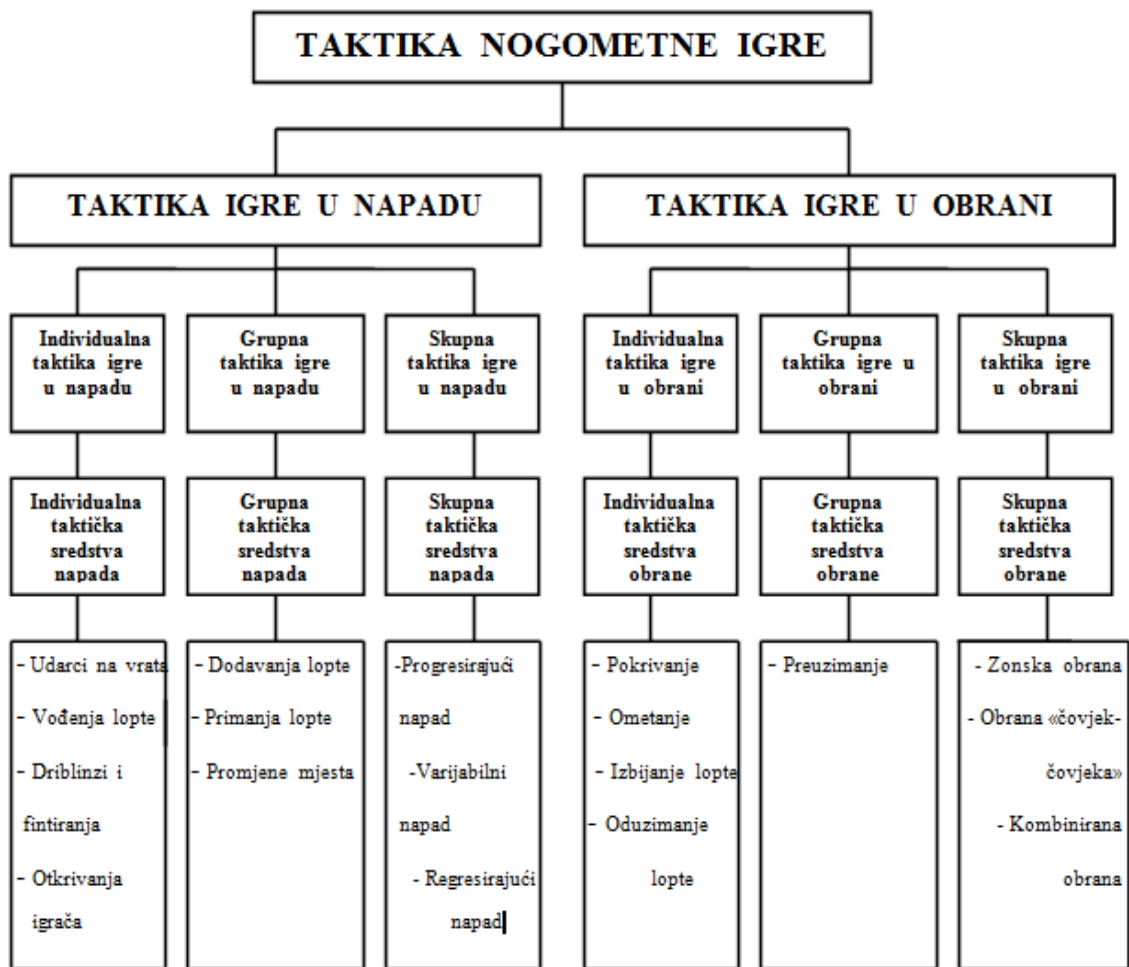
TAKTIKA NOGOMETNE IGRE

TAKTIKA IGRE U NAPADU

TAKTIKA IGRE U OBRANI

Individualna taktika igre u napadu

Grupna taktika igre u napadu

Skupna taktika igre u napadu

Individualna taktika igre u obrani

Grupna taktika igre u obrani

Skupna taktika igre u obrani

Individualna taktička sredstva napada

Grupna taktička sredstva napada

Skupna taktička sredstva napada

Individualna taktička sredstva obrane

Grupna taktička sredstva obrane

Skupna taktička sredstva obrane

- Udarci na vrata
- Vođenja lopte
- Driblinzi i fintiranja
- Otkrivanja igrača

- Dodavanja lopte
- Primanja lopte
- Promjene mjesta

-Progresirajući napad
-Varijabilni napad
- Regresirajući napad

- Pokrivanje
- Ometanje
- Izbijanje lopte
- Oduzimanje lopte

- Preuzimanje

- Zonska obrana
- Obrana «čovjek-čovjeka»
- Kombinirana obrana